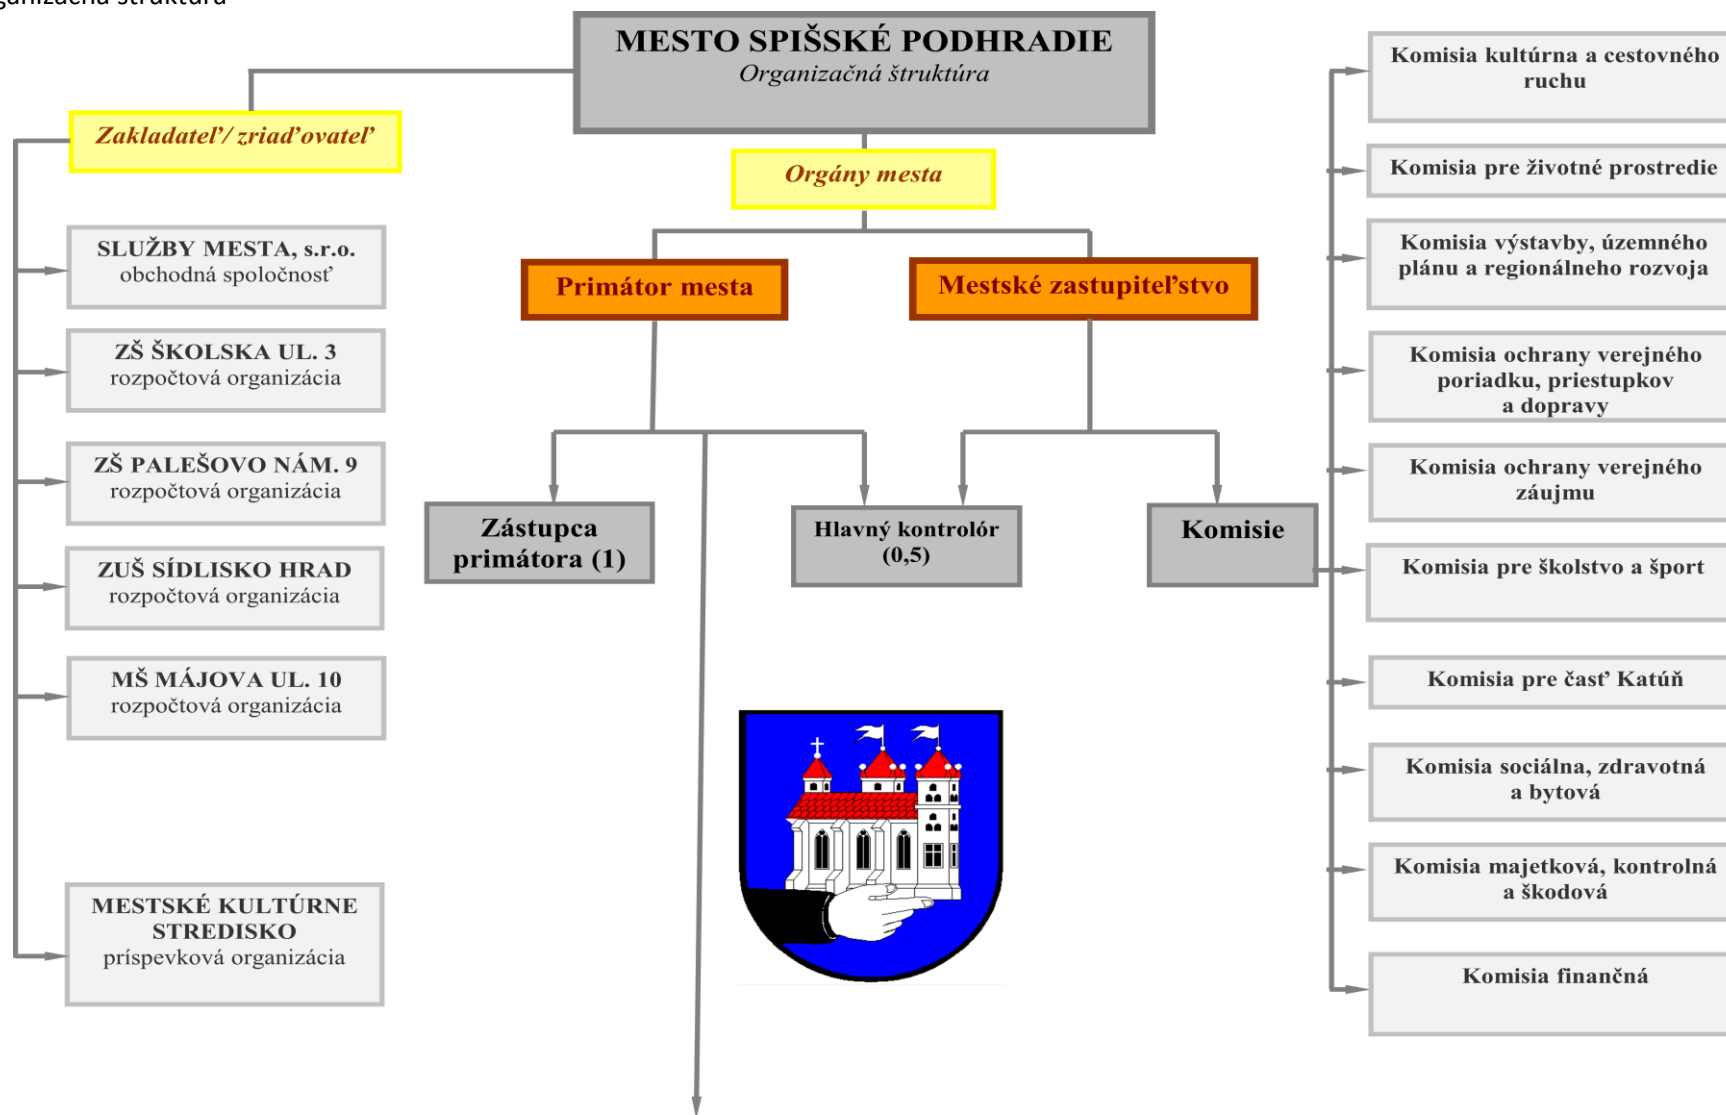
ganizačná štruktúra

MESTO SPIŠSKÉ PODHRADIE
Organizačná štruktúra

Zakladateľ/ zriaďovateľ

Orgány mesta

SLUŽBY MESTA, s.r.o.
obchodná spoločnosť

ZŠ ŠKOLSKA UL. 3
rozpočtová organizácia

ZŠ PALEŠOVO NÁM. 9
rozpočtová organizácia

ZUŠ SÍDLISKO HRAD
rozpočtová organizácia

MŠ MÁJOVA UL. 10
rozpočtová organizácia

MESTSKÉ KULTÚRNE STREDISKO
príspevková organizácia

Primátor mesta

Mestské zastupiteľstvo

Zástupca primátora (1)

Hlavný kontrolór (0,5)

Komisie

Komisia kultúrna a cestovného ruchu

Komisia pre životné prostredie

Komisia výstavby, územného plánu a regionálneho rozvoja

Komisia ochrany verejného poriadku, priestupkov a dopravy

Komisia ochrany verejného záujmu

Komisia pre školstvo a šport

Komisia pre časť Katúň

Komisia sociálna, zdravotná a bytová

Komisia majetková, kontrolná a škodová

Komisia finančná